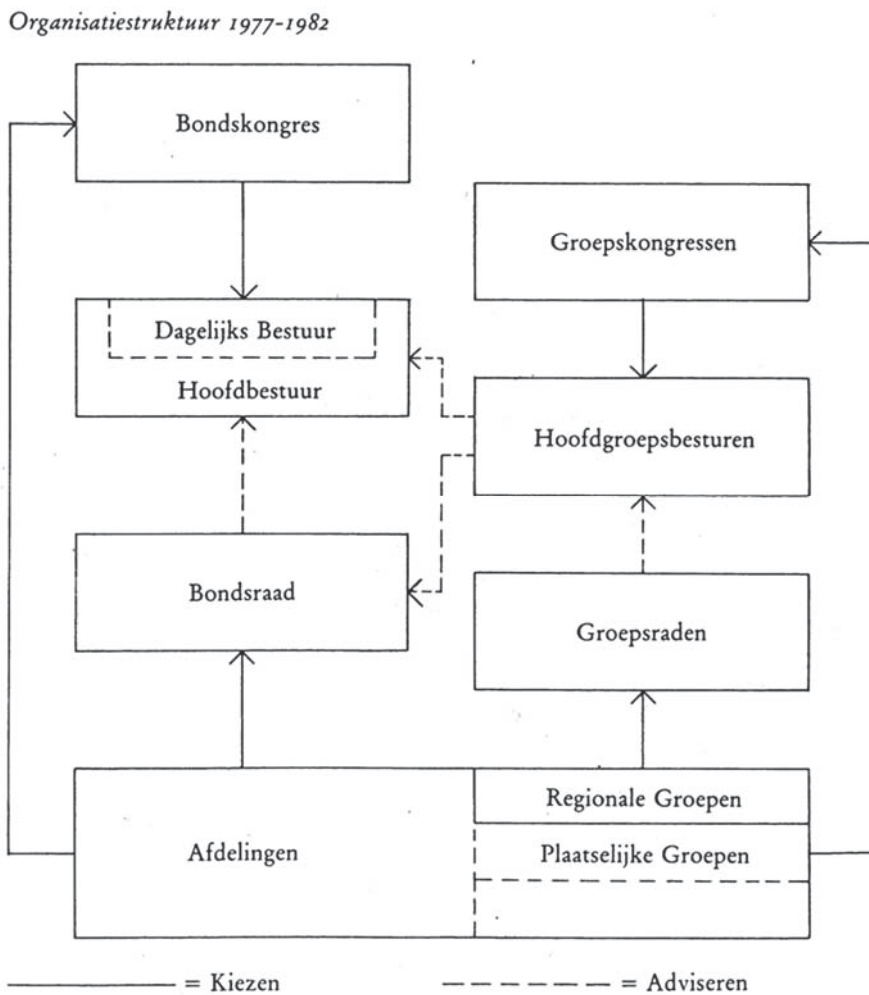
Organisatiestruktuur 1977-1982

Bondskongres

Groepskongressen

Dagelijks Bestuur

Hoofdbestuur

Hoofdgroepsbesturen

Bondsraad

Groepsraden

Regionale Groepen

Afdelingen

Plaatselijke Groepen

——— = Kiezen

– – – – = Adviseren